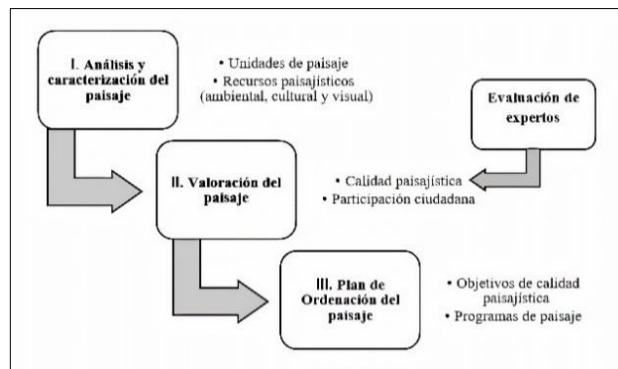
I. Análisis y caracterización del paisaje

• Unidades de paisaje
• Recursos paisajísticos (ambiental, cultural y visual)

Evaluación de expertos

II. Valoración del paisaje

• Calidad paisajística
• Participación ciudadana

III. Plan de Ordenación del paisaje

• Objetivos de calidad paisajística
• Programas de paisaje